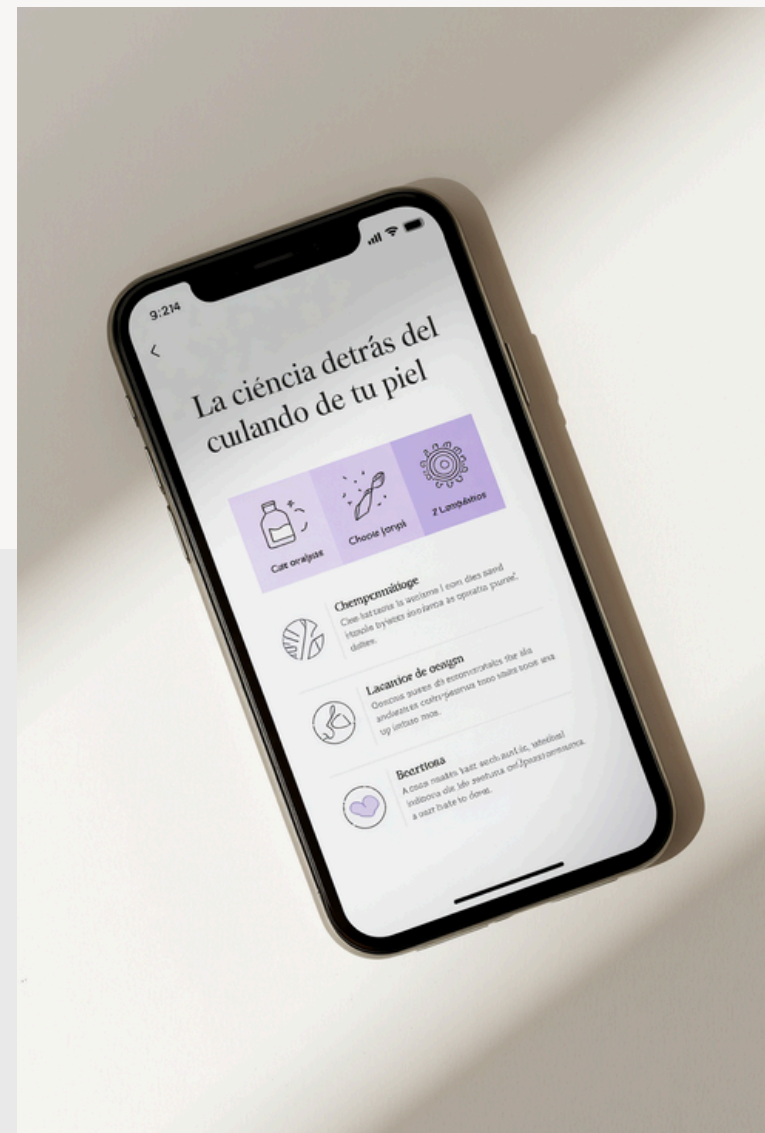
9:214

<

La ciéncia detrás del culando de tu piel

Cue oraipas

Choole jonpi

2 Lampátros

Chempenmitioge
Cue battaus la anxieme l eon dies nand ttaqule bywter suudetta te oprsrta pnrael dohee.

Lacantioe de oeaign
Goncms puren di eenoenecinaio the ala andiensex cohe-pennsa fnoo stuis toox ana up intuse mos.

Beertiona
A rmis nmahs hatt aeehuastic, intelleal iedbona ele ide seeheita cevpaarrssnuonua a usr hate to doos.